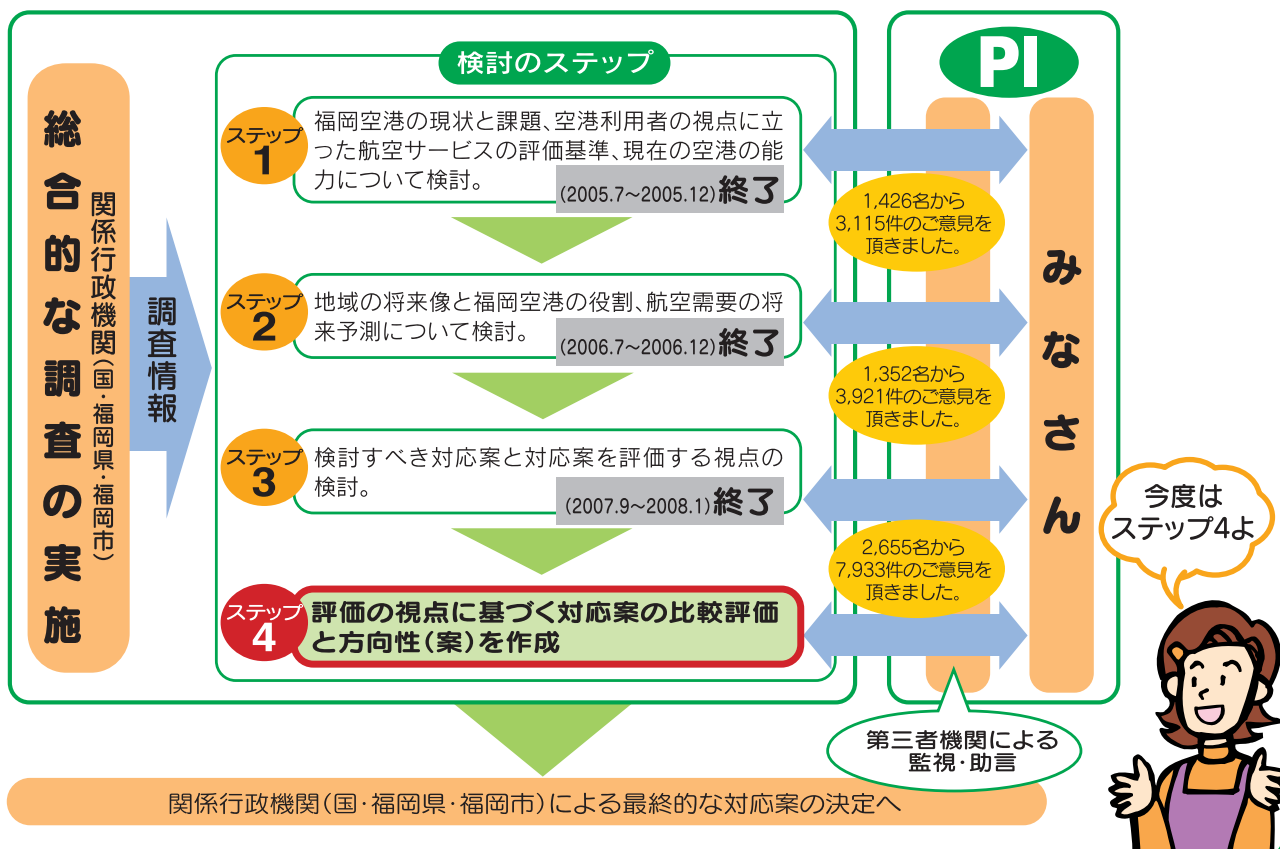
総合的な調査の実施

関係行政機関(国・福岡県・福岡市)

調査情報

検討のステップ

ステップ1
福岡空港の現状と課題、空港利用者の視点に立った航空サービスの評価基準、現在の空港の能力について検討。
(2005.7~2005.12) 終了

ステップ2
地域の将来像と福岡空港の役割、航空需要の将来予測について検討。
(2006.7~2006.12) 終了

ステップ3
検討すべき対応案と対応案を評価する視点の検討。
(2007.9~2008.1) 終了

ステップ4
評価の視点に基づく対応案の比較評価と方向性(案)を作成

PI

1,426名から3,115件のご意見を頂きました。

1,352名から3,921件のご意見を頂きました。

2,655名から7,933件のご意見を頂きました。

みなさん

今度はステップ4よ

第三者機関による監視・助言

関係行政機関(国・福岡県・福岡市)による最終的な対応案の決定へ